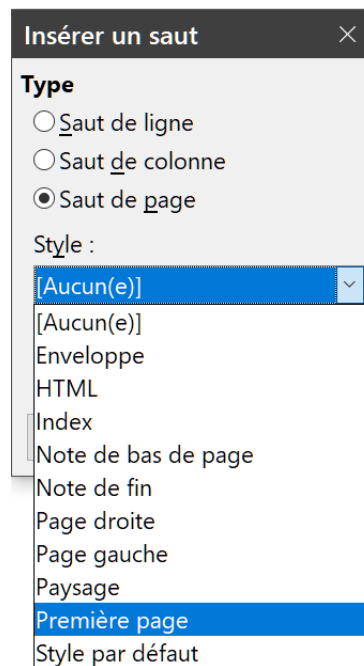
Insérer un saut ×

Type

Saut de ligne

Saut de colonne

Saut de page

Style :

[Aucun(e)]

[Aucun(e)]
Enveloppe
HTML
Index
Note de bas de page
Note de fin
Page droite
Page gauche
Paysage
Première page
Style par défaut